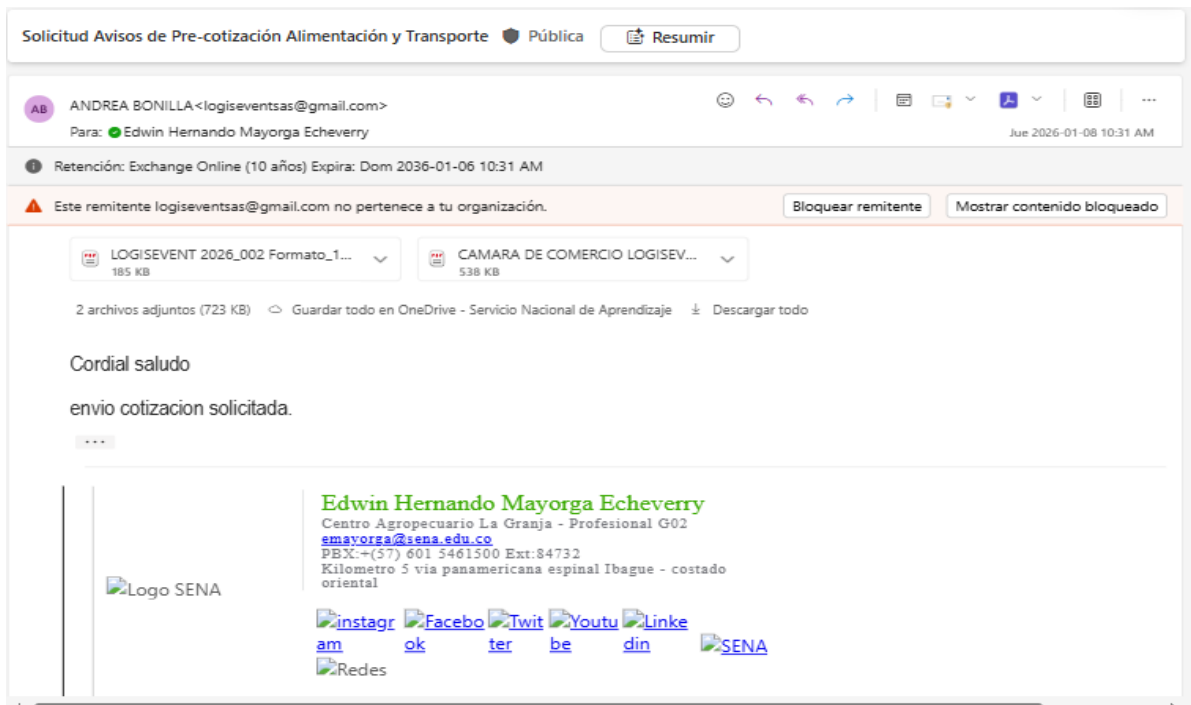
Solicitud Avisos de Pre-cotización Alimentación y Transporte Pública Resumir

AB ANDREA BONILLA<logiseventsas@gmail.com>
Para: Edwin Hernando Mayorga Echeverry
Jue 2026-01-08 10:31 AM

Retención: Exchange Online (10 años) Expira: Dom 2036-01-06 10:31 AM

Este remitente logiseventsas@gmail.com no pertenece a tu organización. Bloquear remitente Mostrar contenido bloqueado

LOGISEVENT 2026_002 Formato_1...
185 KB

CAMARA DE COMERCIO LOGISEV...
538 KB

2 archivos adjuntos (723 KB) Guardar todo en OneDrive - Servicio Nacional de Aprendizaje Descargar todo

Cordial saludo

envio cotizacion solicitada.

...

Logo SENA

Edwin Hernando Mayorga Echeverry
Centro Agropecuario La Granja - Profesional G02
emayorga@sena.edu.co
PBX:+(57) 601 5461500 Ext:84732
Kilometro 5 via panamericana espinal Ibague - costado oriental

instagram Facebook Twitter Youtube Linkedin SENA
Redes